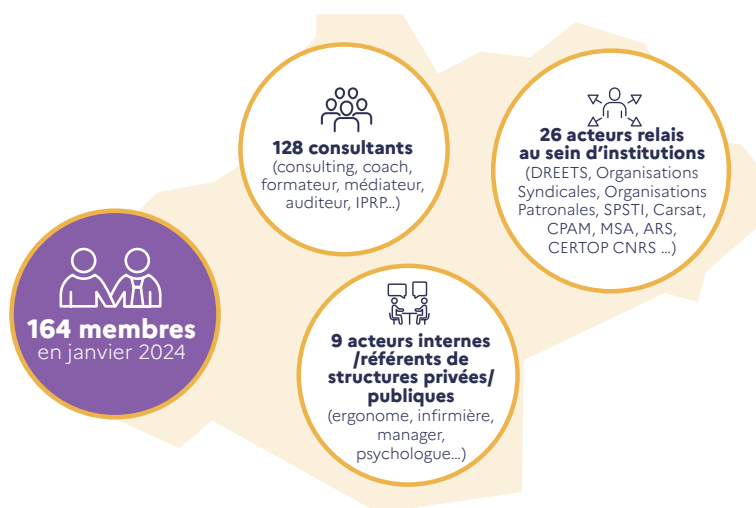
164 membres
en janvier 2024

128 consultants
(consulting, coach, formateur, médiateur, auditeur, IPRP...)

26 acteurs relais au sein d'institutions
(DREETS, Organisations Syndicales, Organisations Patronales, SPSTI, Carsat, CPAM, MSA, ARS, CERTOP CNRS ...)

9 acteurs internes /référents de structures privées/ publiques
(ergonome, infirmière, manager, psychologue...)